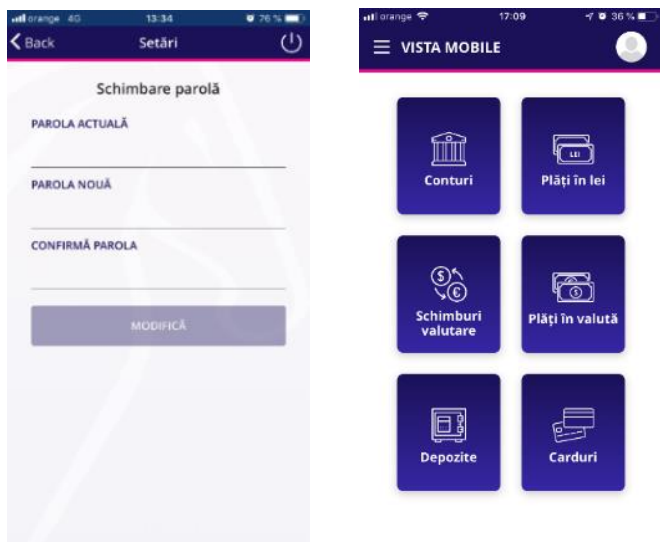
orange 4G 13:34 76 %
Back
Setări

Schimbare parolă
PAROLA ACTUALĂ
PAROLA NOUĂ
CONFIRMĂ PAROLA
MODIFICĂ

orange 17:09 36 %
VISTA MOBILE

Conturi
LEI
Plăți în lei
Schimburi valutare
Plăți în valută
Depozite
Carduri